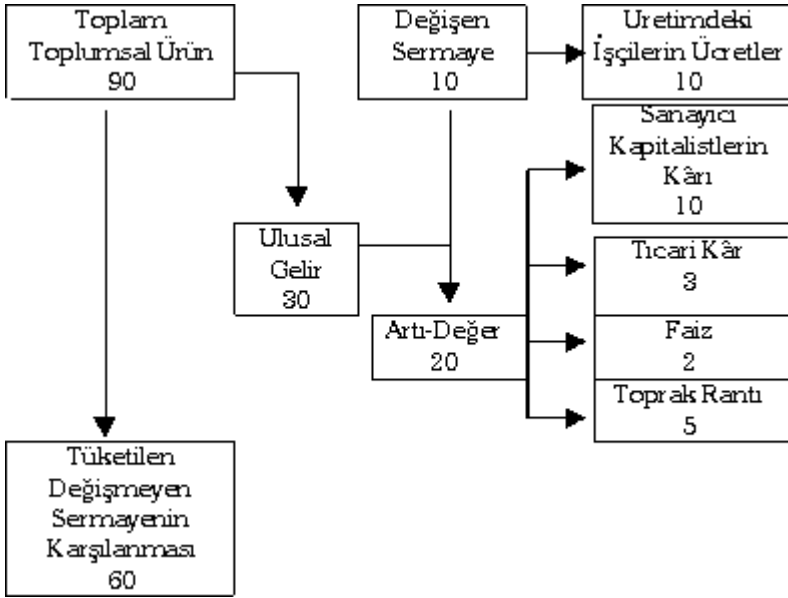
Toplam Toplumsal Ürün 90

Değişen Sermaye 10

Uretimdeki İşçilerin Ücretler 10

Sanayıcı Kapitalistlerin Kârı 10

Ulusal Gelir 30

Ticari Kâr 3

Artı-Değer 20

Faiz 2

Toprak Rantı 5

Tüketilen Değişmeyen Sermayenin Karşılanması 60